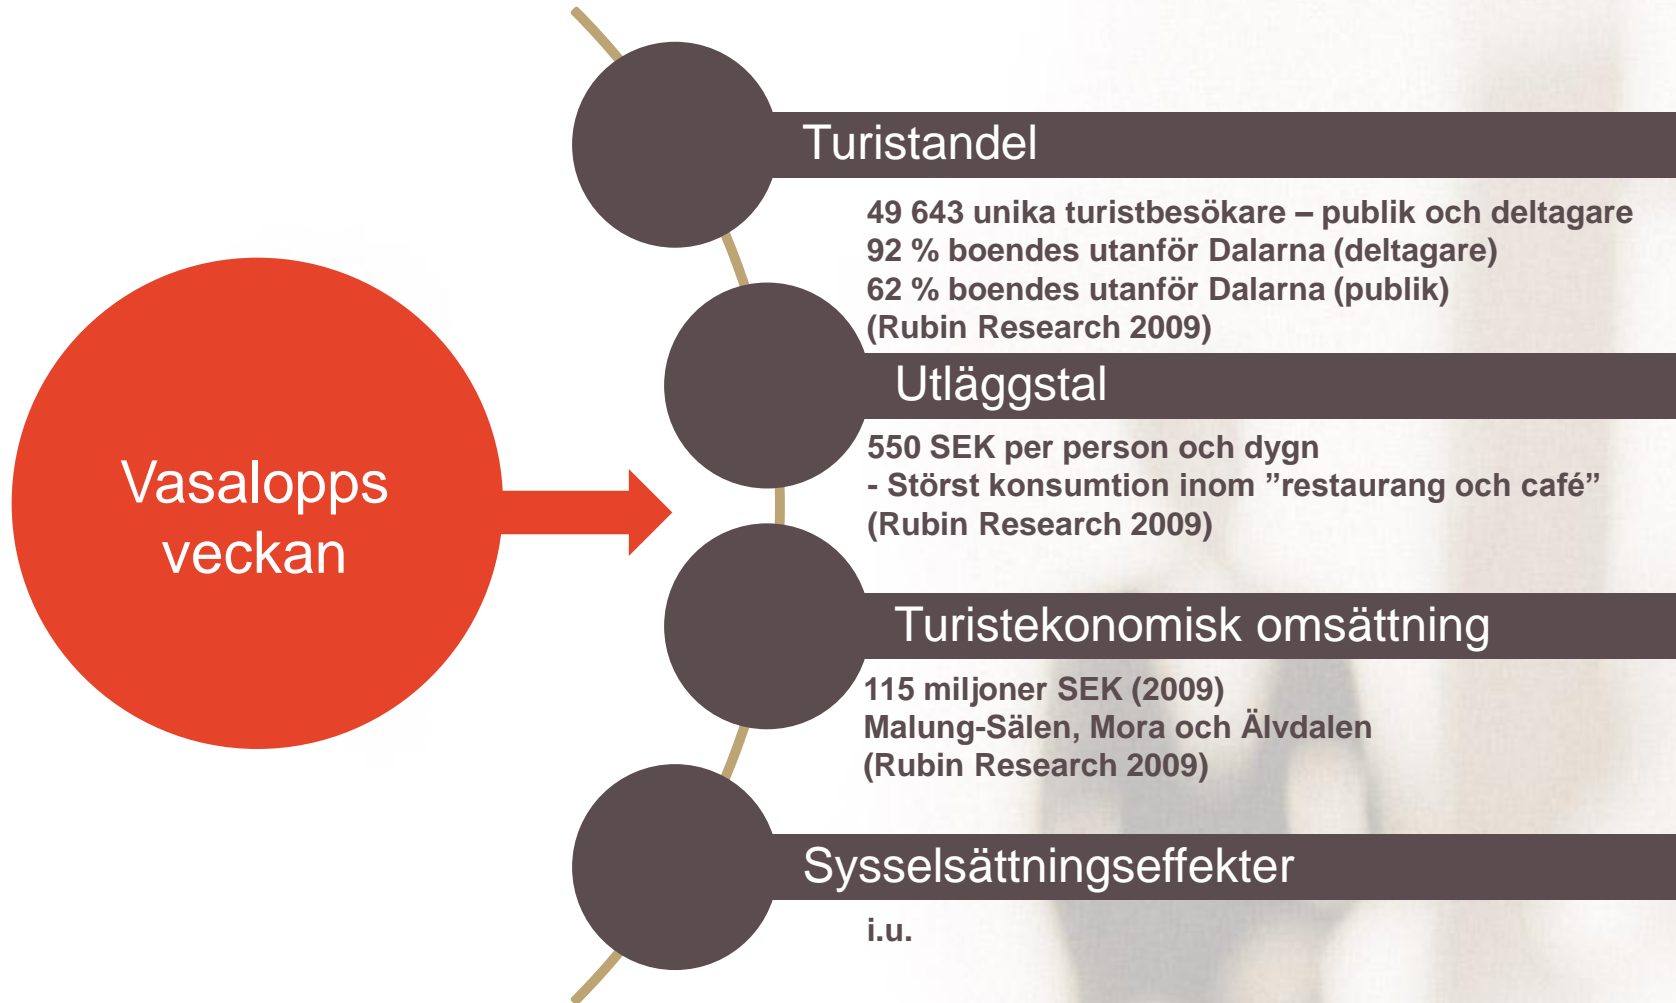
Vasalopps veckan

Turistandel

49 643 unika turistbesökare – publik och deltagare
92 % boendes utanför Dalarna (deltagare)
62 % boendes utanför Dalarna (publik)
(Rubin Research 2009)

Utläggstal

550 SEK per person och dygn
- Störst konsumtion inom ”restaurang och café”
(Rubin Research 2009)

Turistekonomisk omsättning

115 miljoner SEK (2009)
Malung-Sälen, Mora och Älvdalen
(Rubin Research 2009)

Sysselsättningseffekter

i.u.